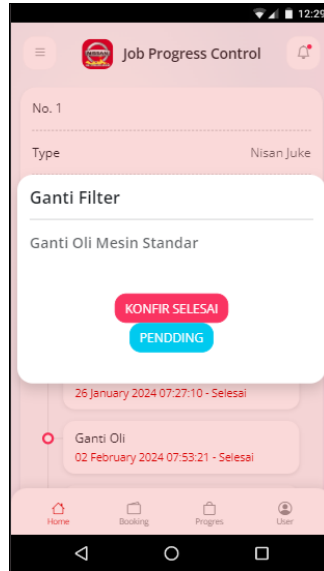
12:29

Job Progress Control

No. 1

Type

Nisan Juke

Ganti Filter

Ganti Oli Mesin Standar

KONFIR SELESAI

PENDDING

26 January 2024 07:27:10 - Selesai

Ganti Oli

02 February 2024 07:53:21 - Selesai

Home

Booking

Progres

User